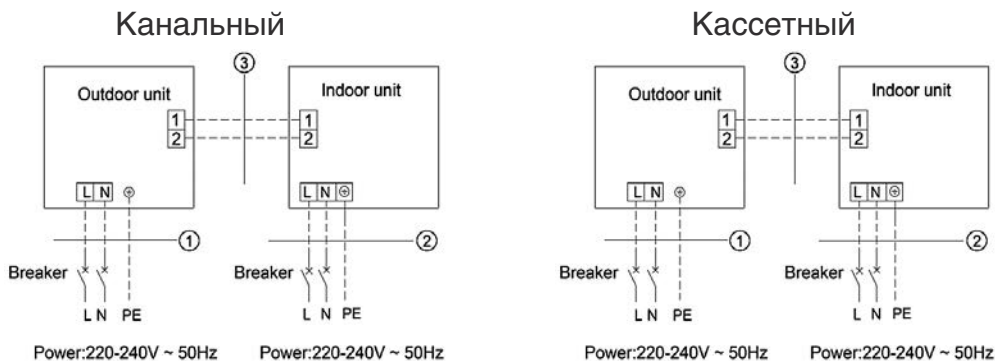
Канальный

③

Outdoor unit

Indoor unit

1
2

1
2

L N

L N

①

②

Breaker

Breaker

L N PE

L N PE

Power:220-240V ~ 50Hz

Power:220-240V ~ 50Hz

Кассетный

③

Outdoor unit

Indoor unit

1
2

1
2

L N

L N

①

②

Breaker

Breaker

L N PE

L N PE

Power:220-240V ~ 50Hz

Power:220-240V ~ 50Hz